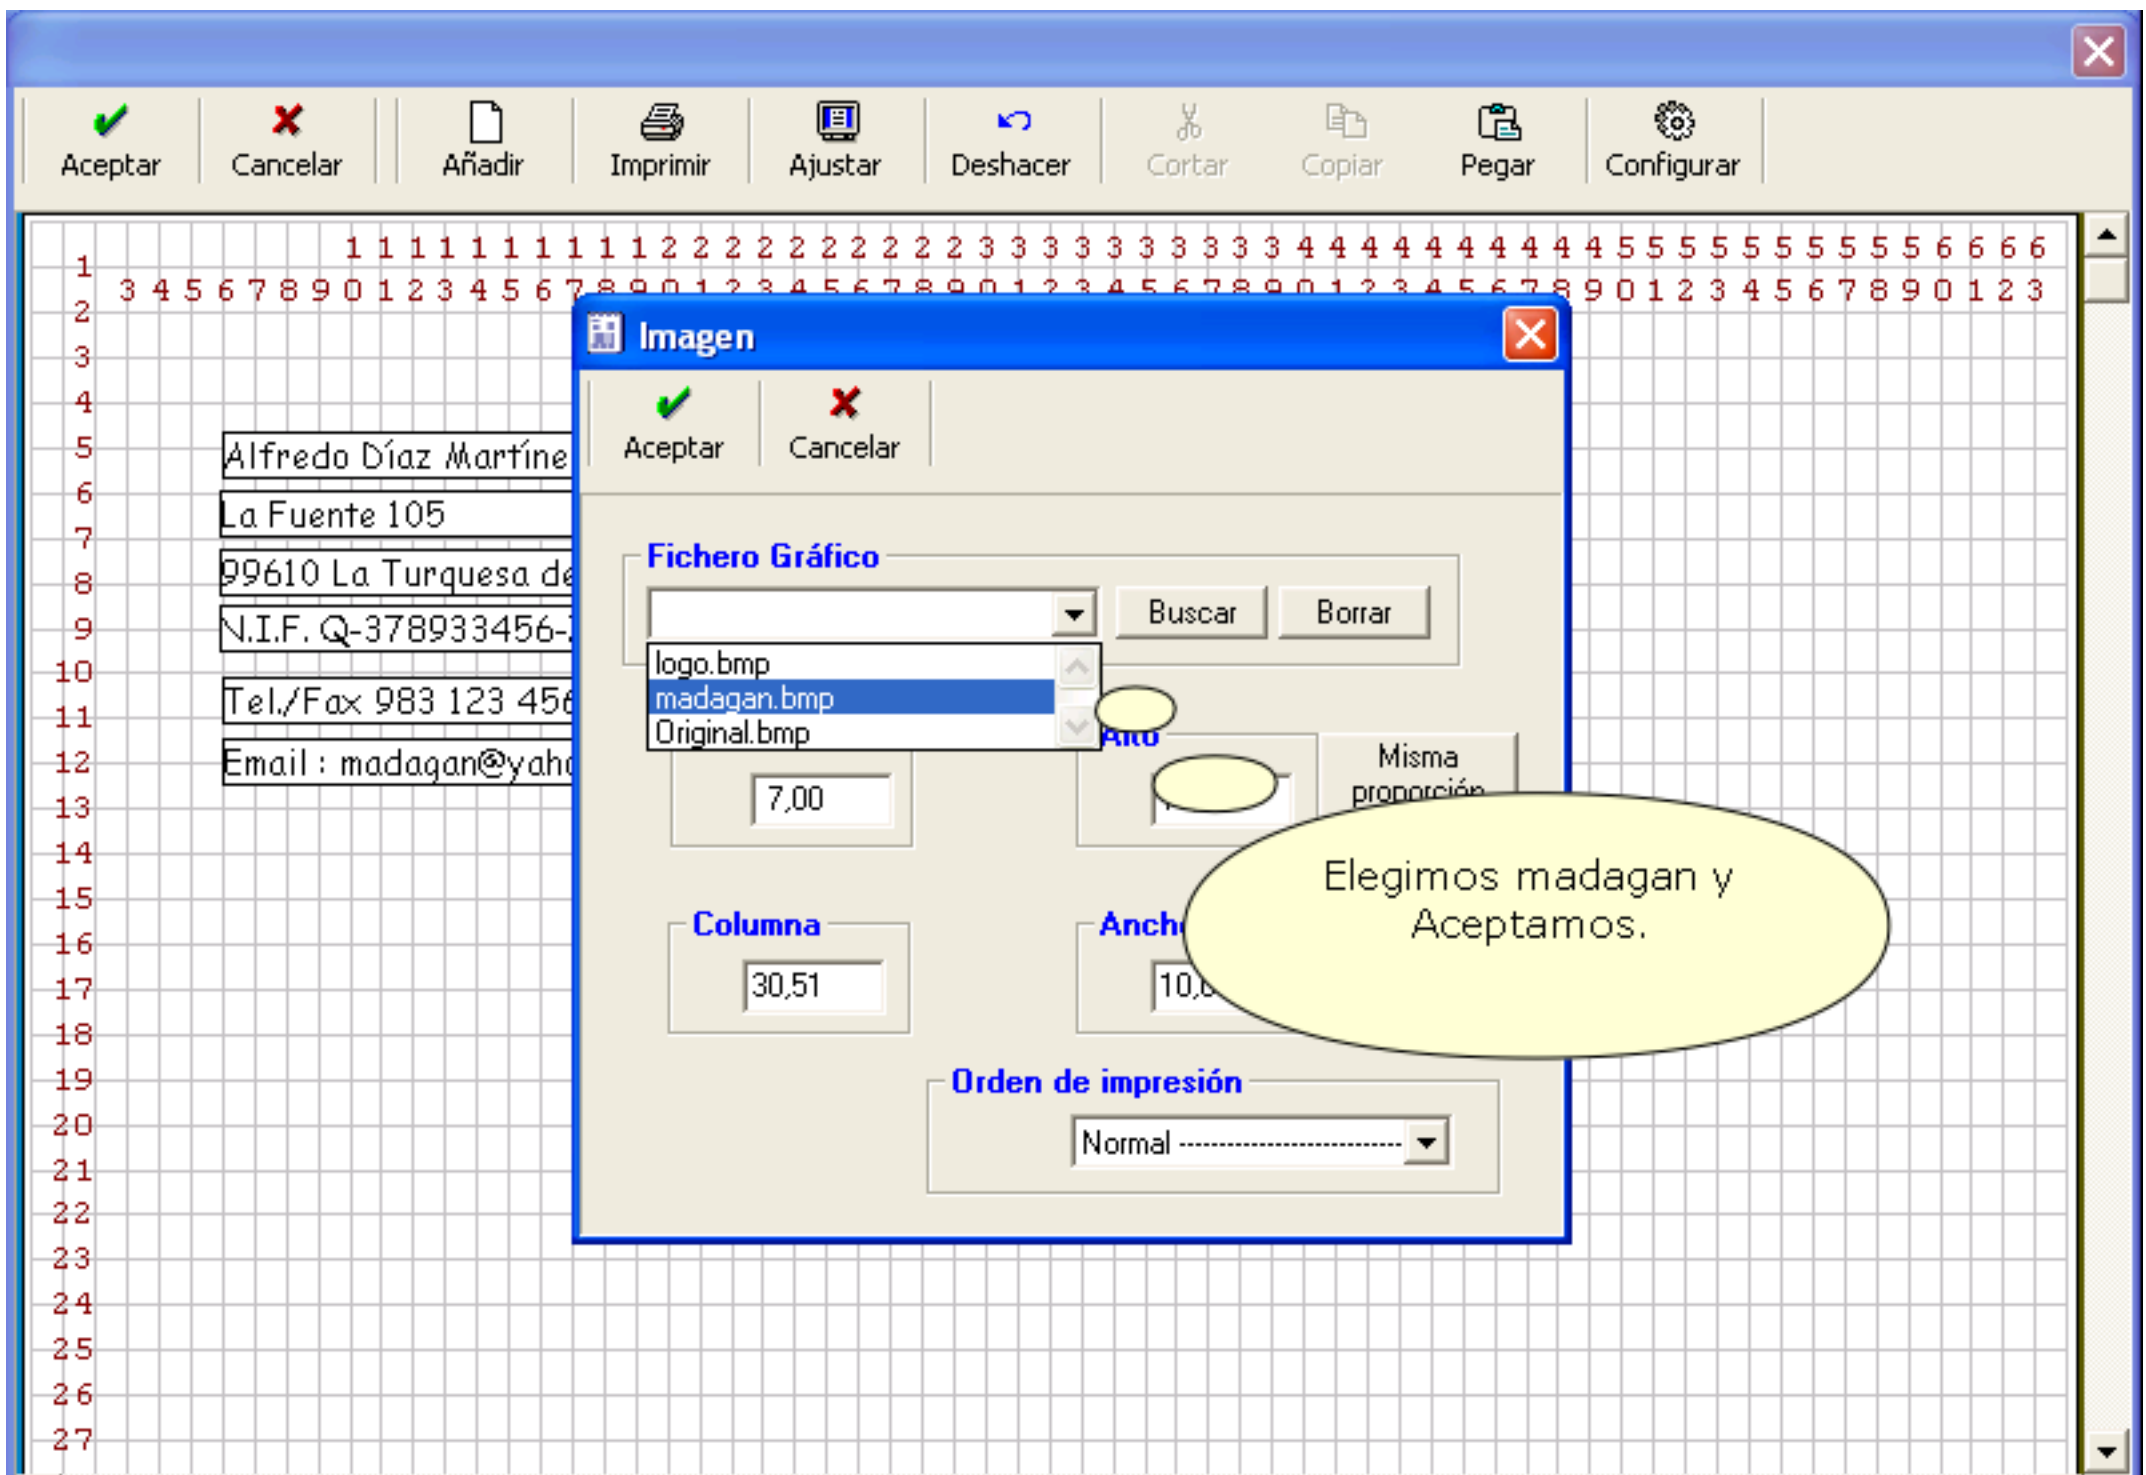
Aceptar Cancelar Añadir Imprimir Ajustar Deshacer Cortar Copiar Pegar Configurar

1 1 1 1 1 1 1 1 1 1 2 2 2 2 2 2 2 2 2 2 3 3 3 3 3 3 3 3 3 3 4 4 4 4 4 4 4 4 4 4 5 5 5 5 5 5 5 5 5 5 6 6 6 6
3 4 5 6 7 8 9 0 1 2 3 4 5 6 7 8 9 0 1 2 3 4 5 6 7 8 9 0 1 2 3 4 5 6 7 8 9 0 1 2 3 4 5 6 7 8 9 0 1 2 3 4 5 6 7 8 9 0 1 2 3

1
2
3
4
5
6
7
8
9
10
11
12
13
14
15
16
17
18
19
20
21
22
23
24
25
26
27

Alfredo Díaz Martíne
La Fuente 105
99610 La Turquesa de
N.I.F. Q-378933456-
Tel./Fax 983 123 456
Email : madagan@yah

Imagen

Aceptar Cancelar

Fichero Gráfico

Buscar Borrar

logo.bmp
madagan.bmp
Original.bmp

Alto

Misma proporción

7,00

Elegimos madagan y Aceptamos.

Columna

30,51

Anch

10,0

Orden de impresión

Normal ---------------------------